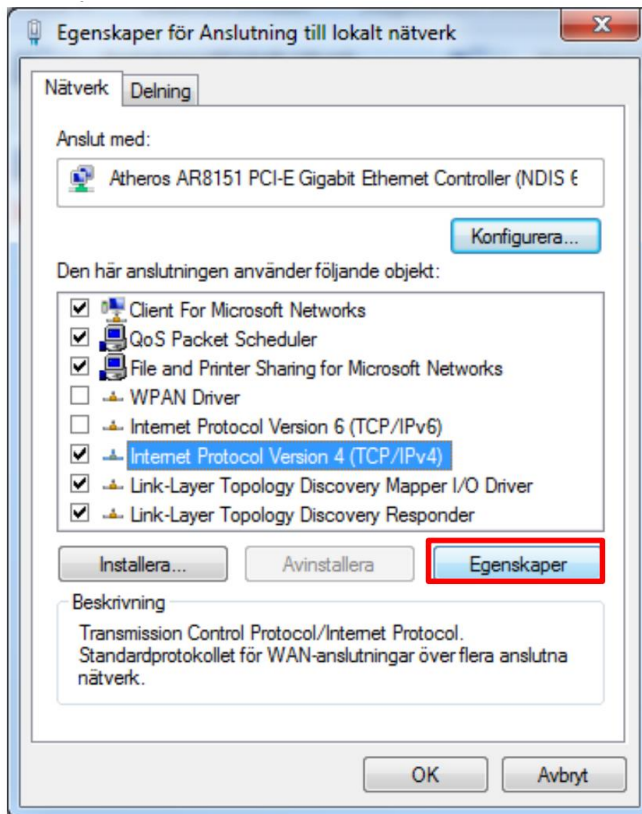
Egenskaper för Anslutning till lokalt nätverk

Nätverk
Delning

Anslut med:

Atheros AR8151 PCI-E Gigabit Ethernet Controller (NDIS 6

Konfigurera...

Den här anslutningen använder följande objekt:

Client For Microsoft Networks
QoS Packet Scheduler
File and Printer Sharing for Microsoft Networks
WPAN Driver
Internet Protocol Version 6 (TCP/IPv6)
Internet Protocol Version 4 (TCP/IPv4)
Link-Layer Topology Discovery Mapper I/O Driver
Link-Layer Topology Discovery Responder

Installera...
Avinstallera
Egenskaper

Beskrivning

Transmission Control Protocol/Internet Protocol. Standardprotokollet för WAN-anslutningar över flera anslutna nätverk.

OK
Avbryt